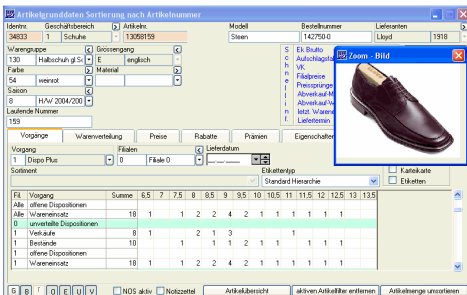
Artikelgrunddaten Sortierung nach Artikelnummer

Identnr. 34833
Geschäftsbereich 1 Schuhe
Artikelnr. 13058159
Modell Steen
Bestellnummer 142750-0
Lieferanten Lloyd 1918

Warengruppe 130 Halbschuh gl Sc
Grössengang E englisch
Farbe 54 weinrot
Material
Saison 8 HW 2004/200
Laufende Nummer 159

Schnellinfo
Ek Brutto
Aufschlagsfaktor
VK
Filialpreise
Preisgruppe
Abverkauf-M
Abverkauf-W
letzt. Wareneingang
Lieferterm

Zoom - Bild

Vorgänge | Warenverteilung | Preise | Rabatte | Prämien | Eigenschaften

Vorgang 1 Dispo Plus
Filialen 0 Filiale 0
Lieferdatum __.__.____
Sortiment
Etikettentyp Standard Hierarchie
Karteikarte
Etiketten

| Fil | Vorgang | Summe | 6,5 | 7 | 7,5 | 8 | 8,5 | 9 | 9,5 | 10 | 10,5 | 11 | 11,5 | 12 | 12,5 | 13 | 13,5 |
|---|---|---|---|---|---|---|---|---|---|---|---|---|---|---|---|---|---|
| Alle | offene Dispositionen | | | | | | | | | | | | | | | | |
| Alle | Wareneinsatz | 18 | 1 | | 1 | 2 | 2 | 4 | 2 | 1 | 1 | 1 | 1 | 1 | 1 | | |
| 0 | unverteilte Dispositionen | | | | | | | | | | | | | | | | |
| 1 | Verkäufe | 8 | 1 | | | 2 | 1 | 3 | | | 1 | | | | | | |
| 1 | Bestände | 10 | | | 1 | | 1 | 1 | 2 | 1 | | 1 | 1 | 1 | 1 | | |
| 1 | offene Dispositionen | | | | | | | | | | | | | | | | |
| 1 | Wareneinsatz | 18 | 1 | | 1 | 2 | 2 | 4 | 2 | 1 | 1 | 1 | 1 | 1 | 1 | | |

S B F O E U V
NOS aktiv
Notizzettel
Artikelübersicht
aktiven Artikelfilter entfernen
Artikelmenge umsortieren